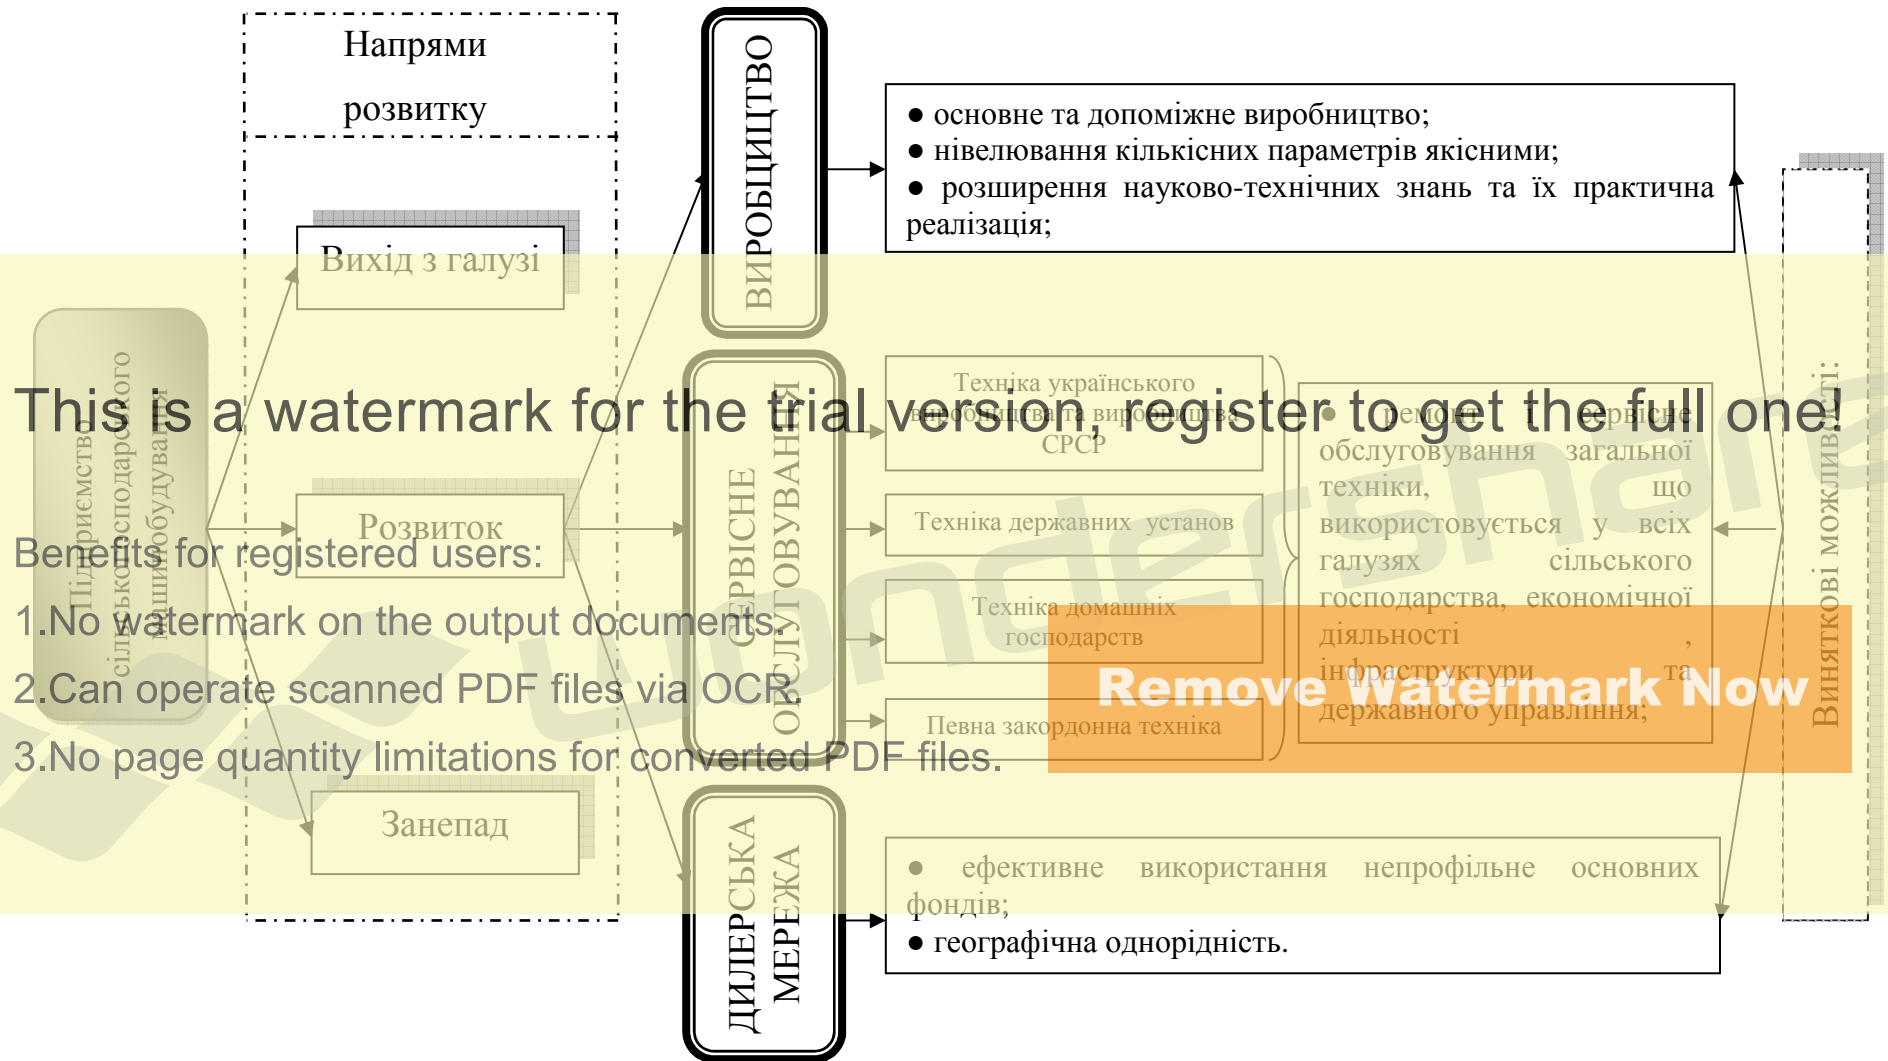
Напрями розвитку

Вихід з галузі

Розвиток

Занепад

Підприємство сільськогосподарського машинобудування

ВИРОБНИЦТВО

СЕРВІСНЕ ОБСЛУГОВУВАННЯ

ДИЛЕРСЬКА МЕРЕЖА

● основне та допоміжне виробництво;
● нівелювання кількісних параметрів якісними;
● розширення науково-технічних знань та їх практична реалізація;

Техніка українського виробництва та виробництва СРСР

Техніка державних установ

Техніка домашніх господарств

Певна закордонна техніка

● ремонт і сервісне обслуговування загальної техніки, що використовується у всіх галузях сільського господарства, економічної діяльності, інфраструктури та державного управління;

● ефективне використання непрофільне основних фондів;
● географічна однорідність.

Виняткові можливості:

This is a watermark for the trial version, register to get the full one!

Benefits for registered users:

1.No watermark on the output documents.

2.Can operate scanned PDF files via OCR.

3.No page quantity limitations for converted PDF files.

Remove Watermark Now